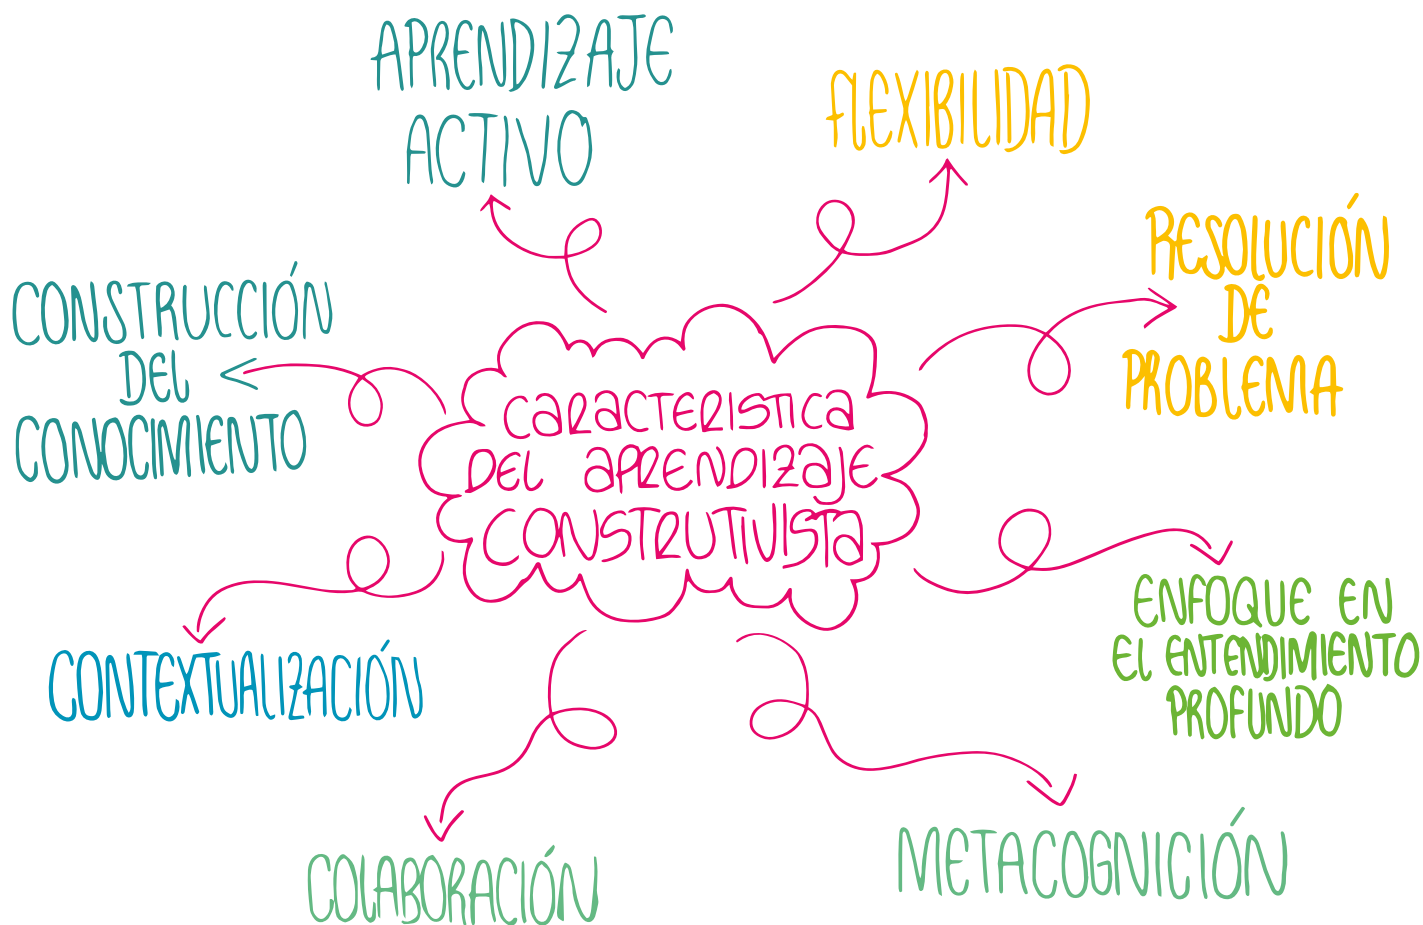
APRENDIZAJE ACTIVO

FLEXIBILIDAD

CONSTRUCCIÓN DEL CONOCIMIENTO

CARACTERISTICA DEL APRENDIZAJE CONSTRUTIVISTA

RESOLUCIÓN DE PROBLEMA

CONTEXTUALIZACIÓN

ENFOQUE EN EL ENTENDIMIENTO PROFUNDO

COLABORACIÓN

METACOGNICIÓN